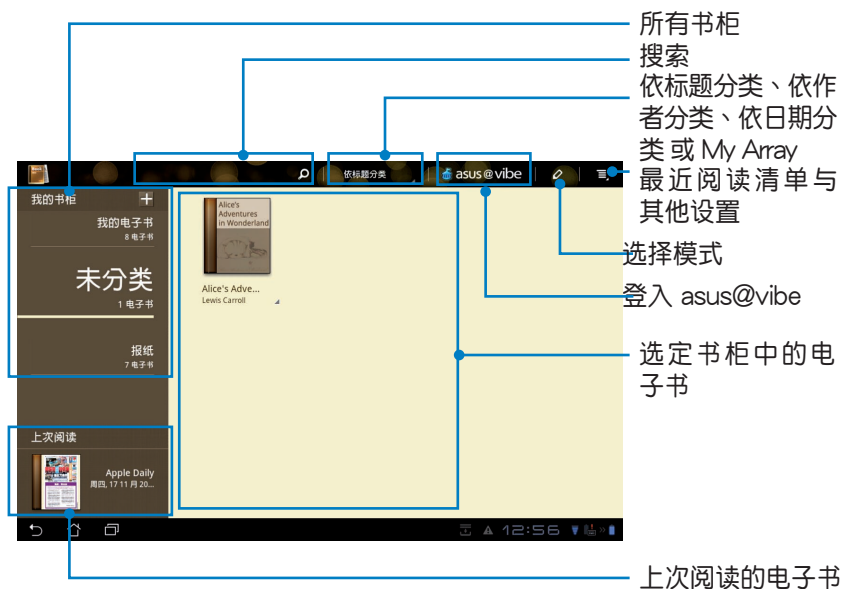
所有书柜

搜索

依标题分类、依作者分类、依日期分类 或 My Array

最近阅读清单与其他设置

选择模式

登入 asus@vibe

选定书柜中的电子书

上次阅读的电子书

依标题分类

asus@vibe

我的书柜 +

我的电子书
8 电子书

未分类
1 电子书

报纸
7 电子书

上次阅读

Apple Daily
周四, 17 11 月 20...

Alice's Adventures in Wonderland

Alice's Adve...
Lewis Carroll

12:56